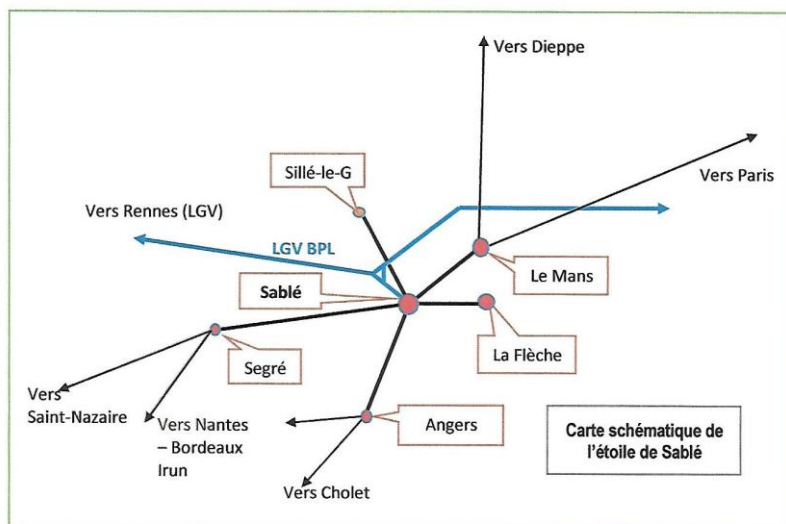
Vers Dieppe

Vers Paris

Sillé-le-G

Vers Rennes (LGV)

LGV BPL

Le Mans

Sablé

La Flèche

Segré

Vers Saint-Nazaire

Vers Nantes – Bordeaux Irun

Angers

Carte schématique de l'étoile de Sablé

Vers Cholet